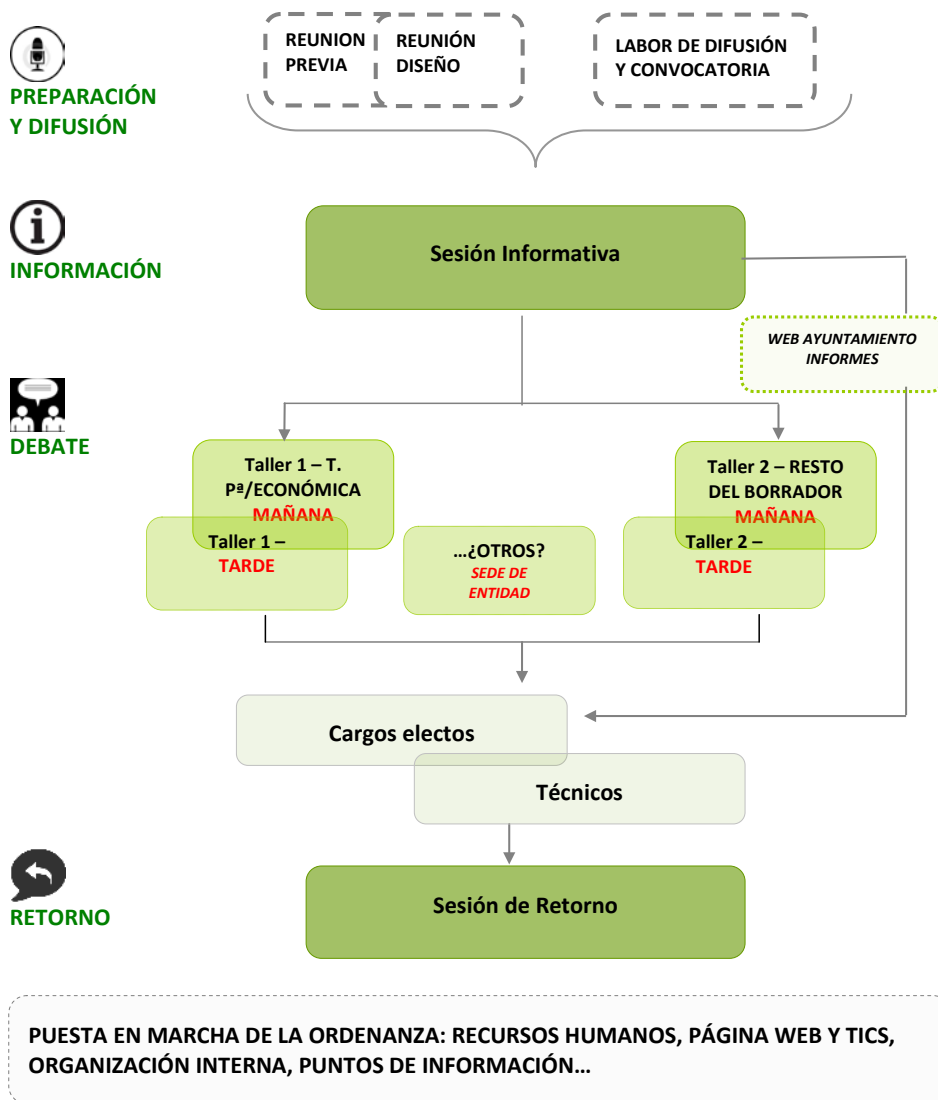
PREPARACIÓN Y DIFUSIÓN

REUNION PREVIA

REUNIÓN DISEÑO

LABOR DE DIFUSIÓN Y CONVOCATORIA

INFORMACIÓN

Sesión Informativa

WEB AYUNTAMIENTO INFORMES

DEBATE

Taller 1 – T. Pª/ECONÓMICA MAÑANA

Taller 1 – TARDE

…¿OTROS? SEDE DE ENTIDAD

Taller 2 – RESTO DEL BORRADOR MAÑANA

Taller 2 – TARDE

Cargos electos

Técnicos

RETORNO

Sesión de Retorno

PUESTA EN MARCHA DE LA ORDENANZA: RECURSOS HUMANOS, PÁGINA WEB Y TICS, ORGANIZACIÓN INTERNA, PUNTOS DE INFORMACIÓN…